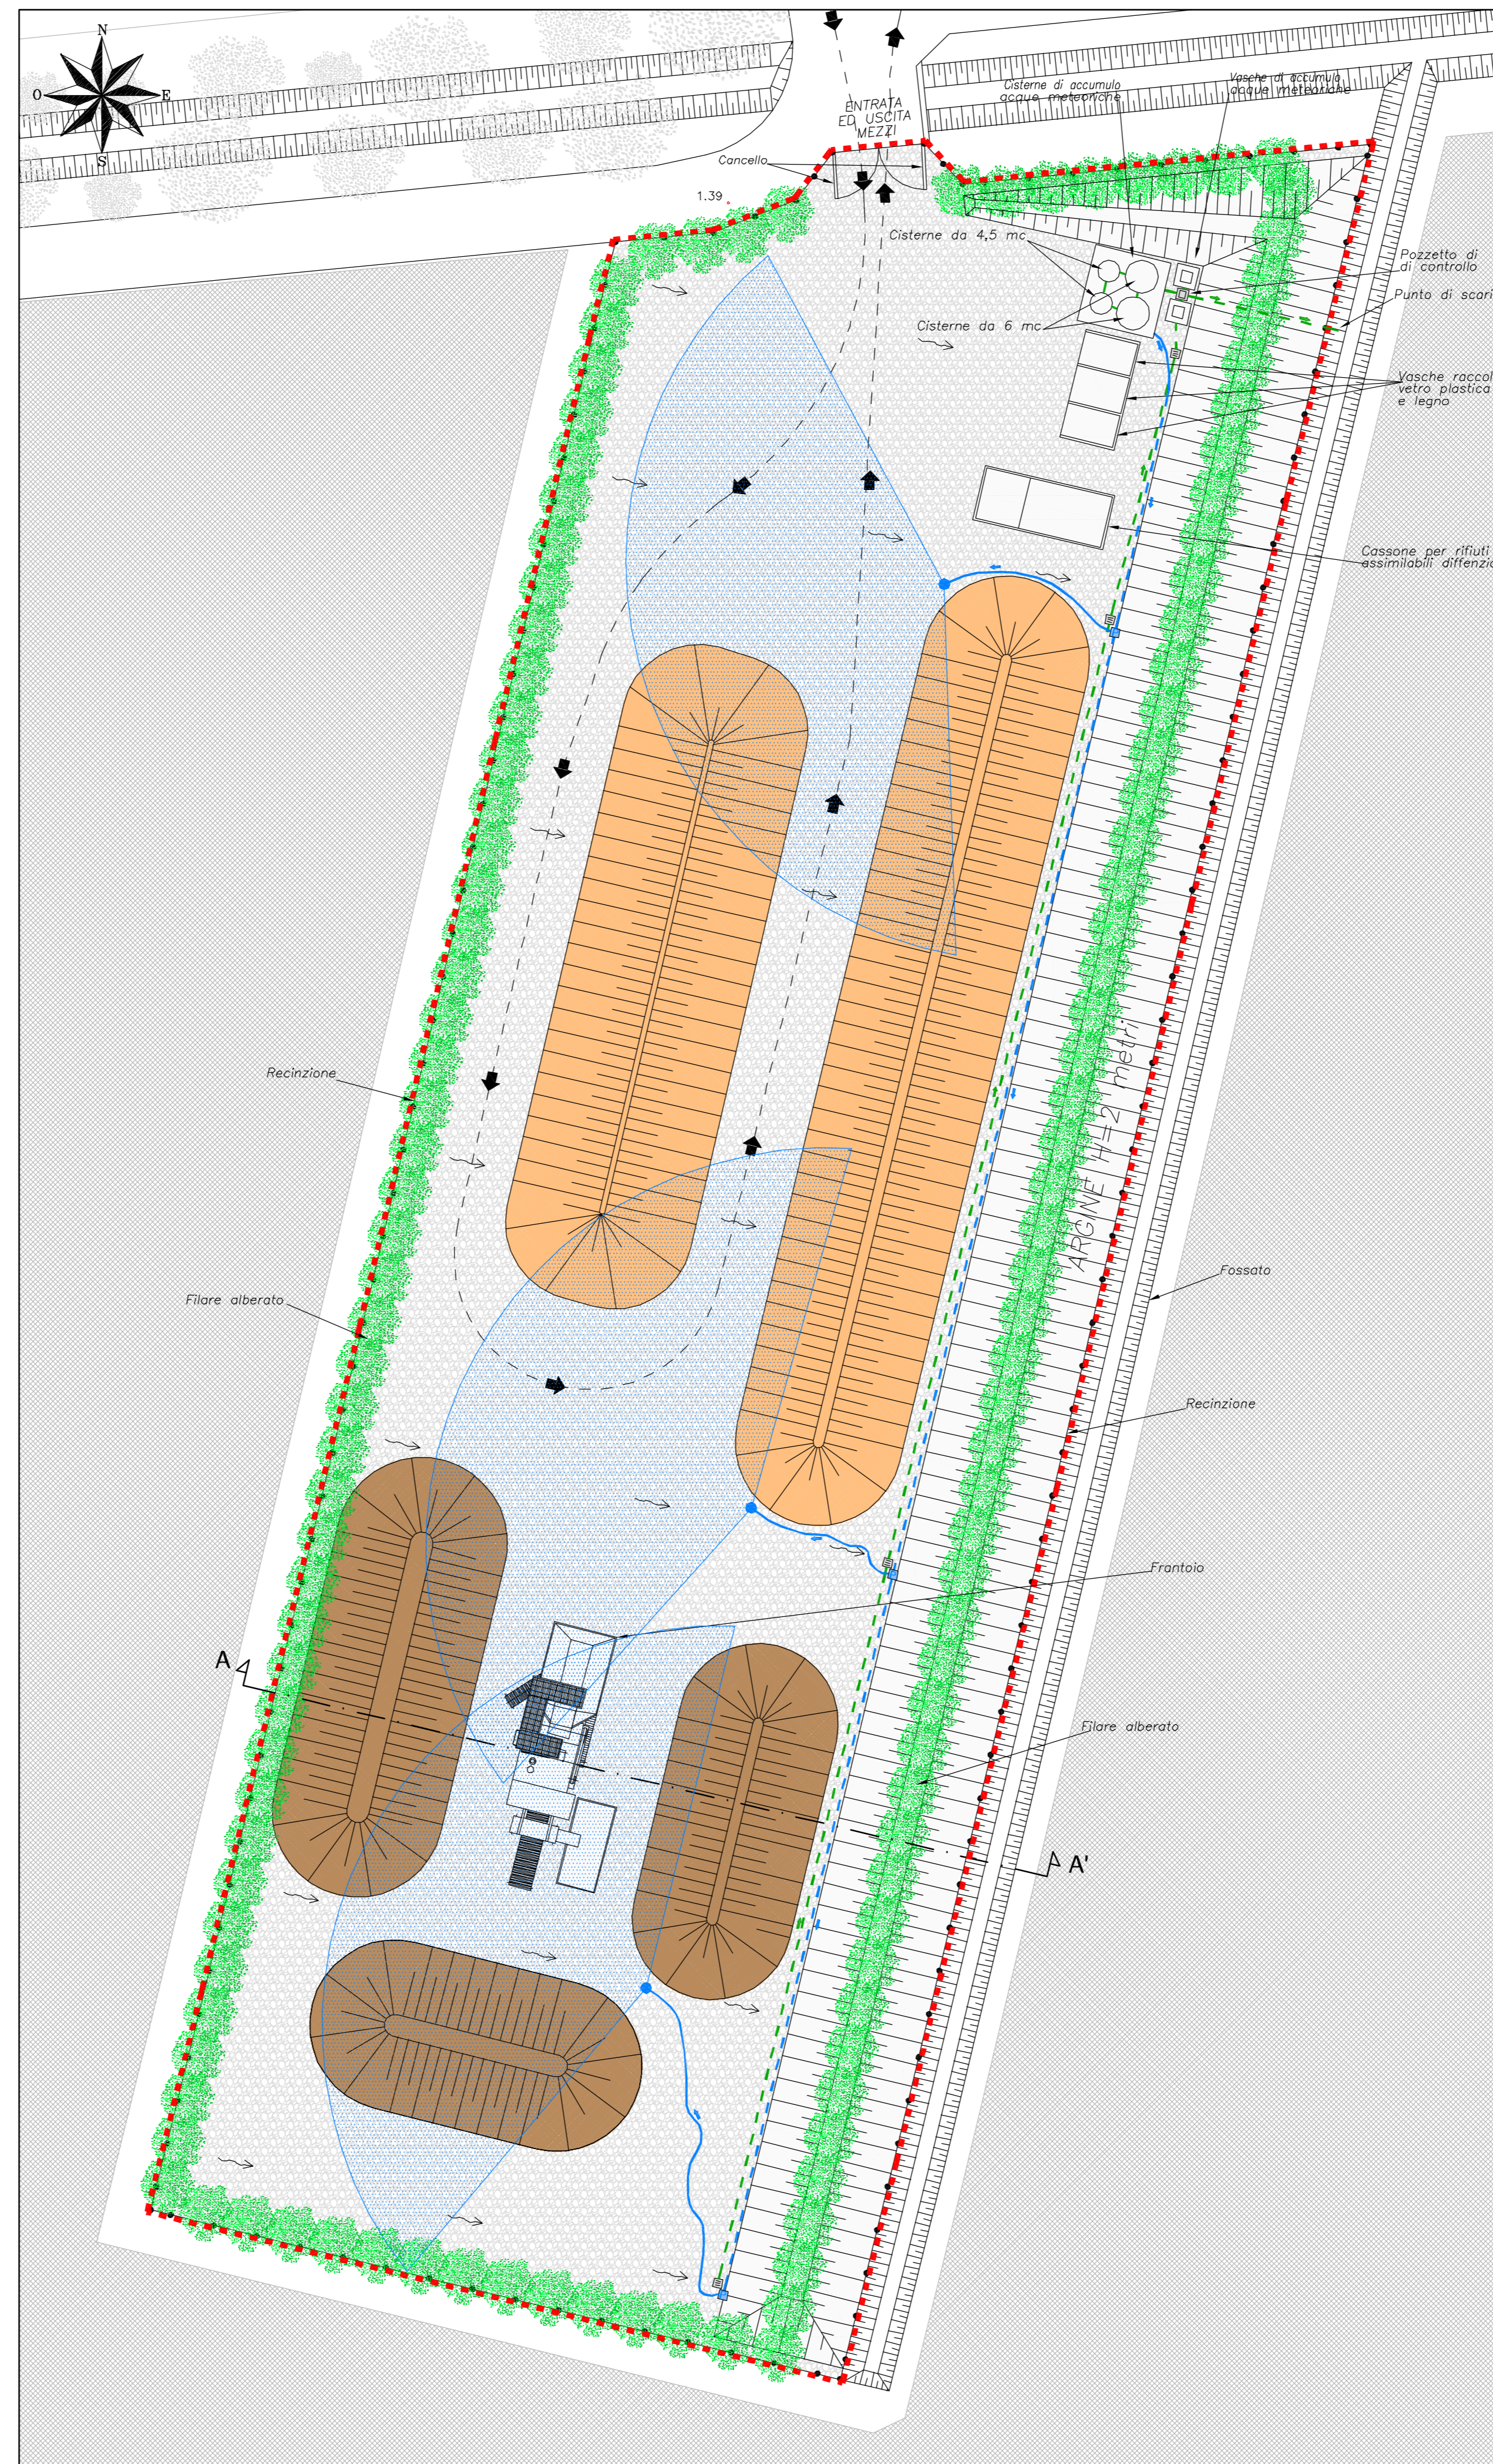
N
O
E
S

ENTRATA ED USCITA MEZZI

Cancello

1.39

Cisterne di accumulo acque meteoriche

Vasche di accumulo acque meteoriche

Cisterne da 4,5 mc

Pozzetto di di controllo

Punto di scari

Cisterne da 6 mc

Vasche raccol vetro plastica e legno

Cassone per rifiuti assimilabili differenz

Recinzione

ARGINE H=2 metri

Fossato

Filare alberato

Recinzione

Frantoio

A

Filare alberato

A'